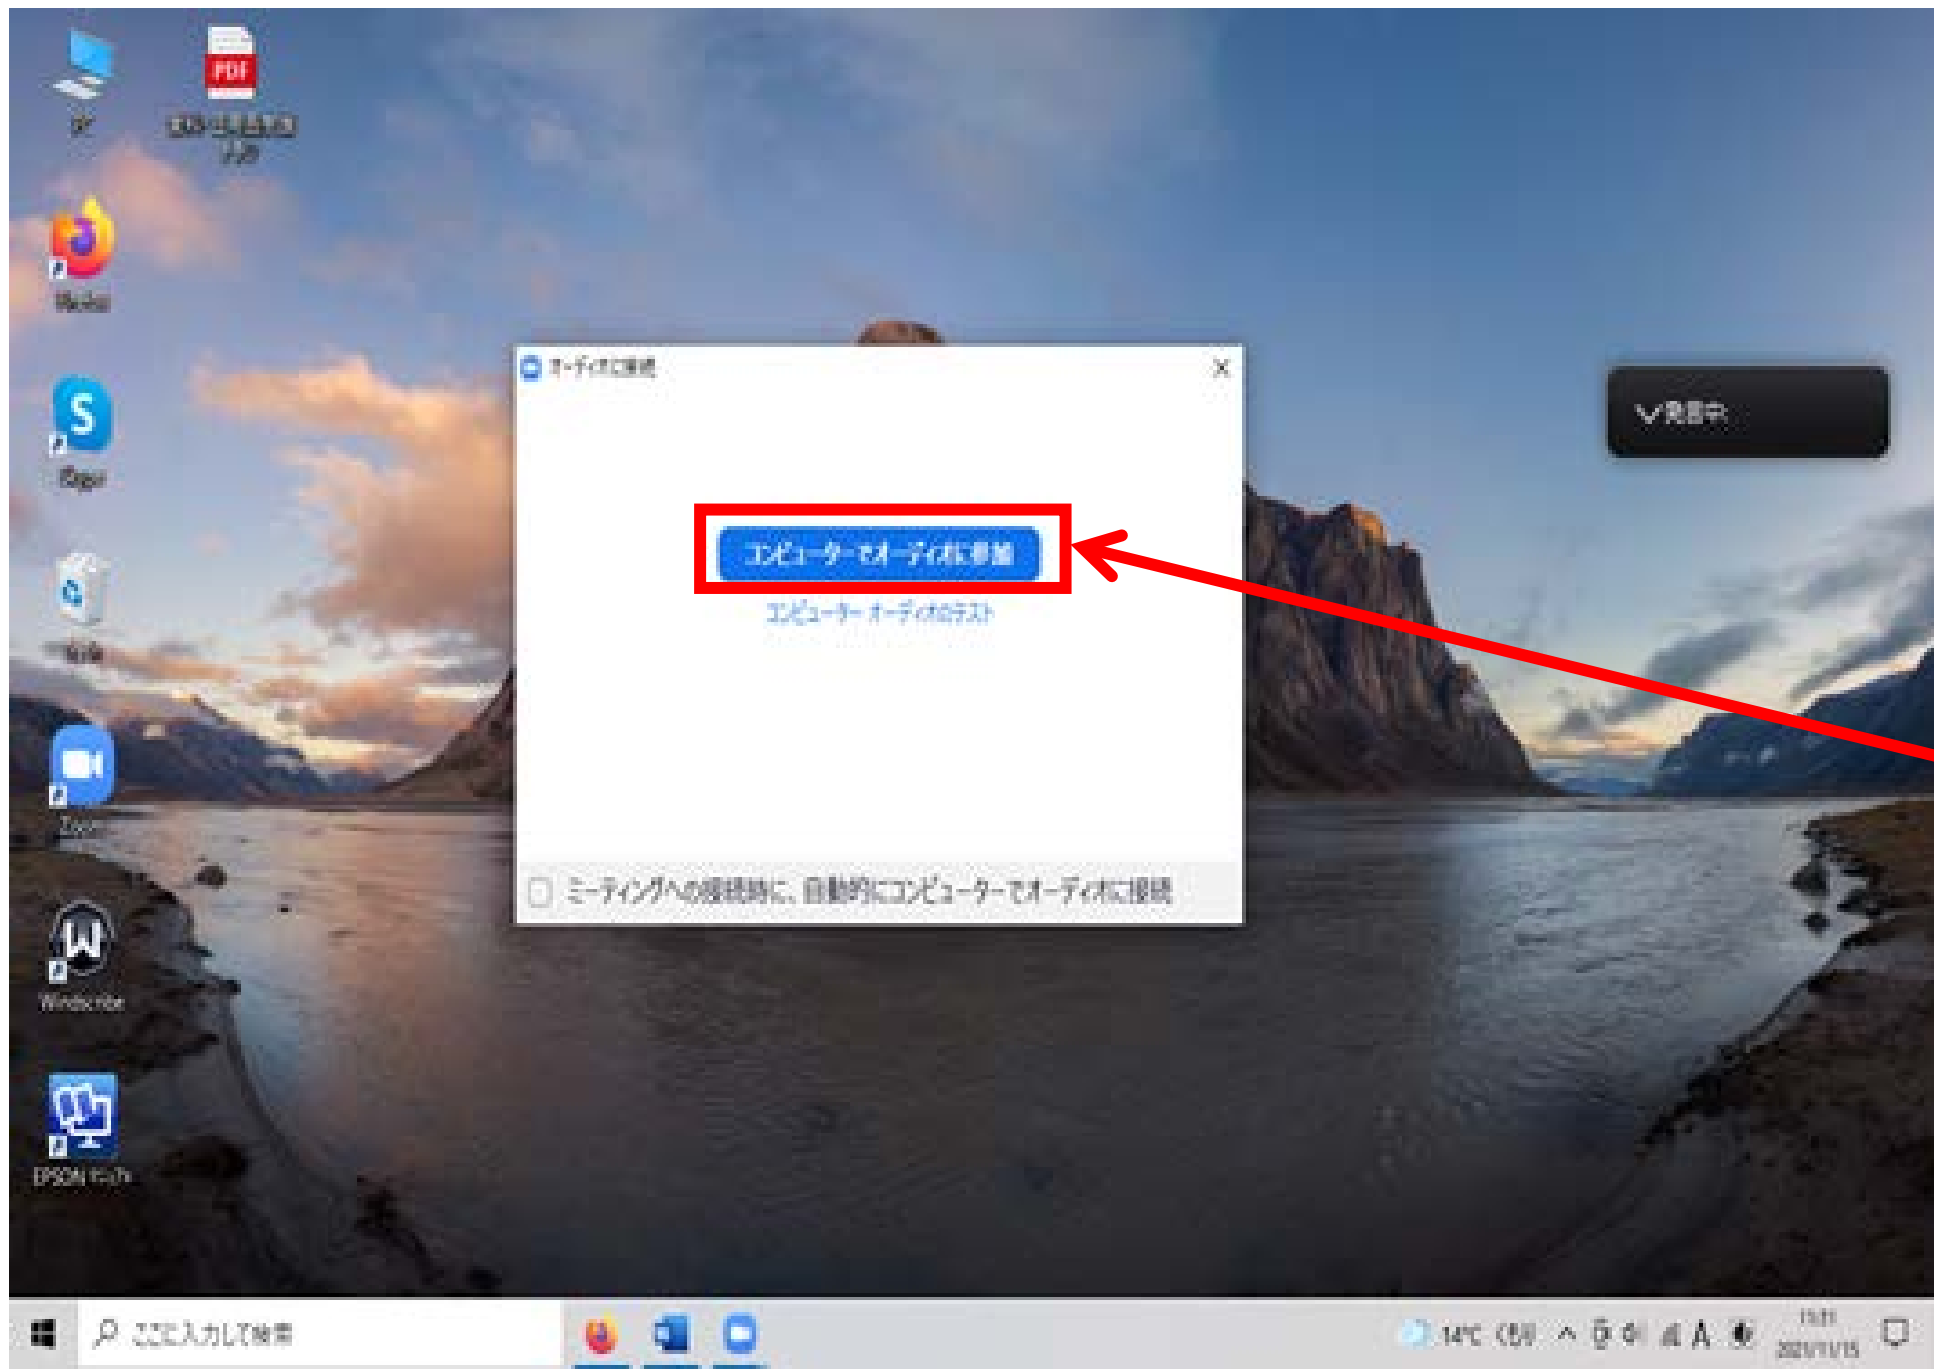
PDF

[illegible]

Firefox

Skype

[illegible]

Zoom

Windscribe

EPSON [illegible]

オーディオに接続

×

コンピューターでオーディオに参加

コンピューター オーディオのテスト

ミーティングへの接続時に、自動的にコンピューターでオーディオに接続

発言中:

ここに入力して検索

14℃ くもり

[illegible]